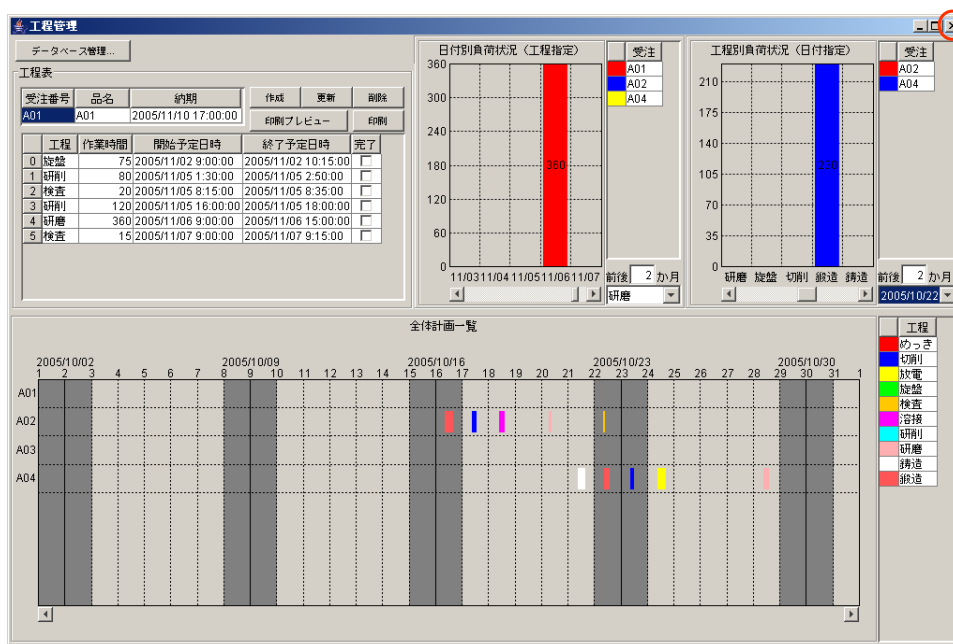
工程管理

データベース管理...

工程表

| 受注番号 | 品名 | 納期 |
|---|---|---|
| A01 | A01 | 2005/11/10 17:00:00 |

作成 更新 削除
印刷プレビュー 印刷

| | 工程 | 作業時間 | 開始予定日時 | 終了予定日時 | 完了 |
|---|---|---|---|---|---|
| 0 | 旋盤 | 75 | 2005/11/02 9:00:00 | 2005/11/02 10:15:00 | |
| 1 | 研削 | 80 | 2005/11/05 1:30:00 | 2005/11/05 2:50:00 | |
| 2 | 検査 | 20 | 2005/11/05 8:15:00 | 2005/11/05 8:35:00 | |
| 3 | 研削 | 120 | 2005/11/05 16:00:00 | 2005/11/05 18:00:00 | |
| 4 | 研磨 | 360 | 2005/11/06 9:00:00 | 2005/11/06 15:00:00 | |
| 5 | 検査 | 15 | 2005/11/07 9:00:00 | 2005/11/07 9:15:00 | |

日付別負荷状況（工程指定）
360 300 240 180 120 60 0
360
11/03 11/04 11/05 11/06 11/07

受注
A01
A02
A04

前後 2 か月
研磨

工程別負荷状況（日付指定）
210 175 140 105 70 35 0
230
研磨 旋盤 切削 鍛造 鋳造

受注
A02
A04

前後 2 か月
2005/10/22

全体計画一覧
2005/10/02 2005/10/09 2005/10/16 2005/10/23 2005/10/30
1 2 3 4 5 6 7 8 9 10 11 12 13 14 15 16 17 18 19 20 21 22 23 24 25 26 27 28 29 30 31 1
A01
A02
A03
A04

工程
めっき
切削
放電
旋盤
検査
溶接
研削
研磨
鋳造
鍛造